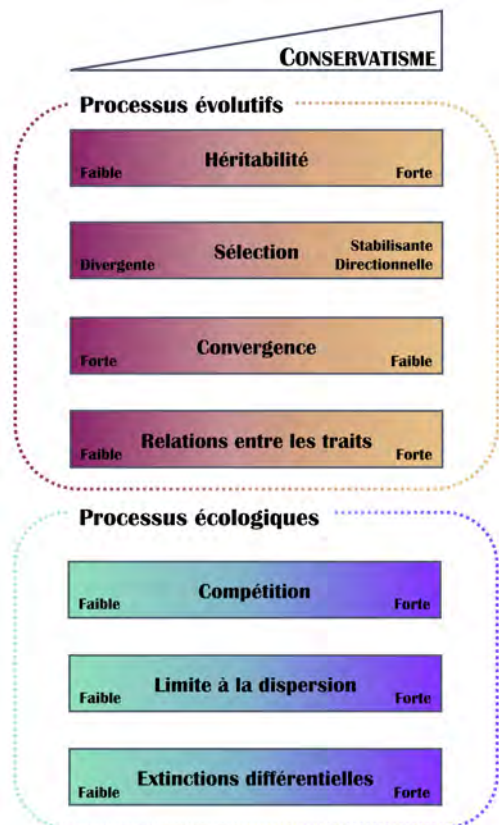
CONSERVATISME

Processus évolutifs

Héritabilité
Faible
Forte

Sélection
Divergente
Stabilisante
Directionnelle

Convergence
Forte
Faible

Relations entre les traits
Faible
Forte

Processus écologiques

Compétition
Faible
Forte

Limite à la dispersion
Faible
Forte

Extinctions différentielles
Faible
Forte